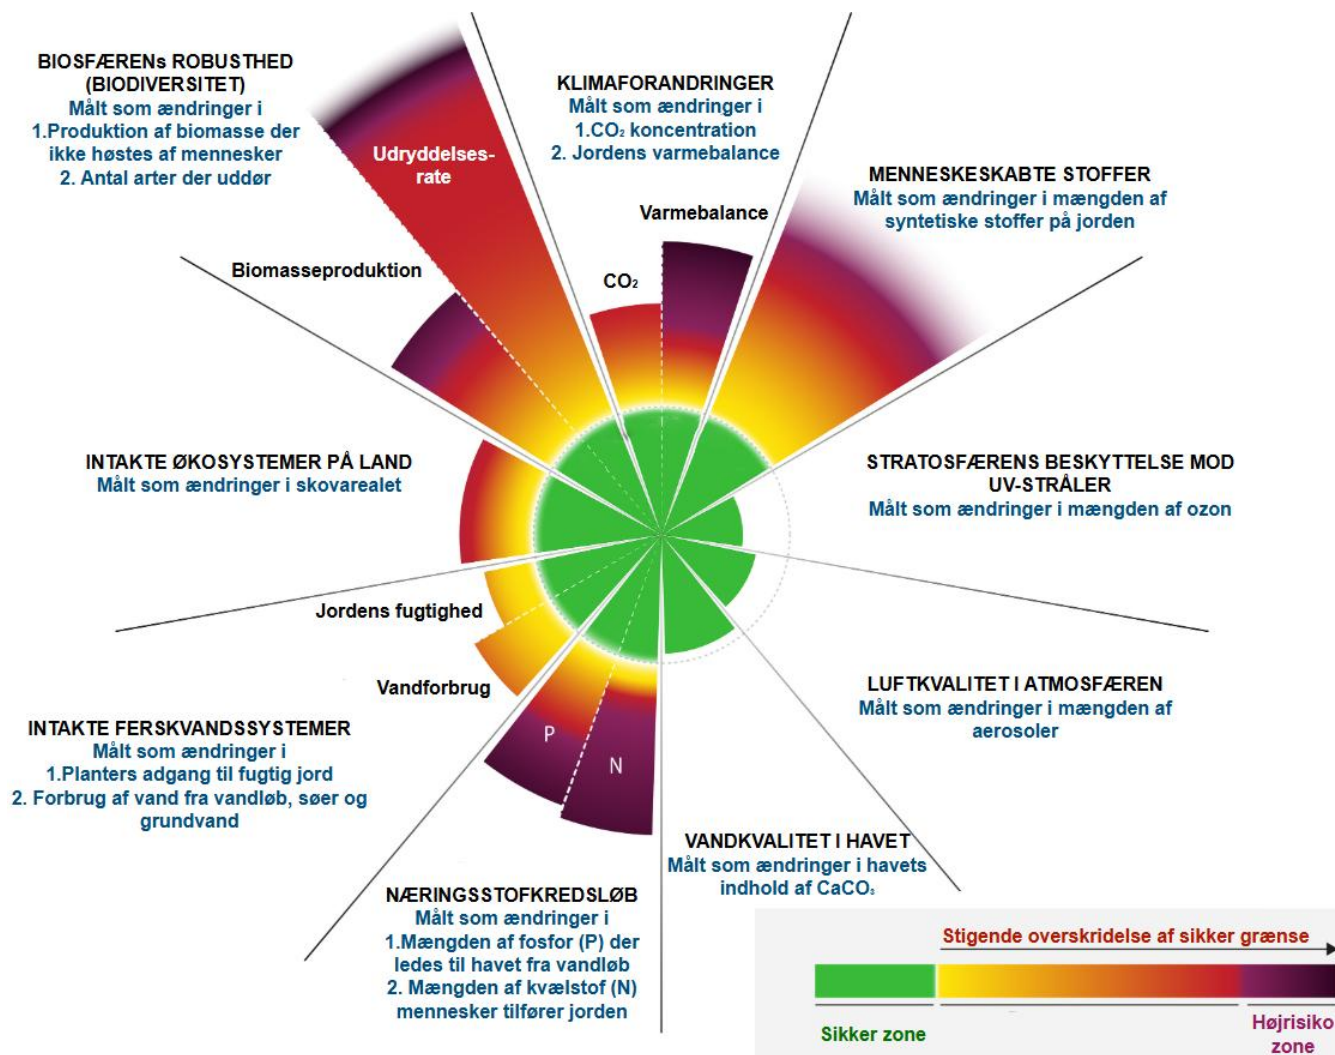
BIOSFÆRENs ROBUSTHED (BIODIVERSITET)
Målt som ændringer i
1.Produktion af biomasse der ikke høstes af mennesker
2. Antal arter der uddør

Udryddelses-rate

KLIMAFORANDRINGER
Målt som ændringer i
1.$CO_2$ koncentration
2. Jordens varmebalance

Varmebalance

$CO_2$

MENNESKESKABTE STOFFER
Målt som ændringer i mængden af syntetiske stoffer på jorden

Biomasseproduktion

INTAKTE ØKOSYSTEMER PÅ LAND
Målt som ændringer i skovarealet

STRATOSFÆRENS BESKYTTELSE MOD UV-STRÅLER
Målt som ændringer i mængden af ozon

Jordens fugtighed

Vandforbrug

P

N

LUFTKVALITET I ATMOSFÆREN
Målt som ændringer i mængden af aerosoler

INTAKTE FERSKVANDSSYSTEMER
Målt som ændringer i
1.Planters adgang til fugtig jord
2. Forbrug af vand fra vandløb, søer og grundvand

VANDKVALITET I HAVET
Målt som ændringer i havets indhold af $CaCO_3$

NÆRINGSSTOFKREDSLØB
Målt som ændringer i
1.Mængden af fosfor (P) der ledes til havet fra vandløb
2. Mængden af kvælstof (N) mennesker tilfører jorden

Stigende overskridelse af sikker grænse

Sikker zone

Højrisiko zone